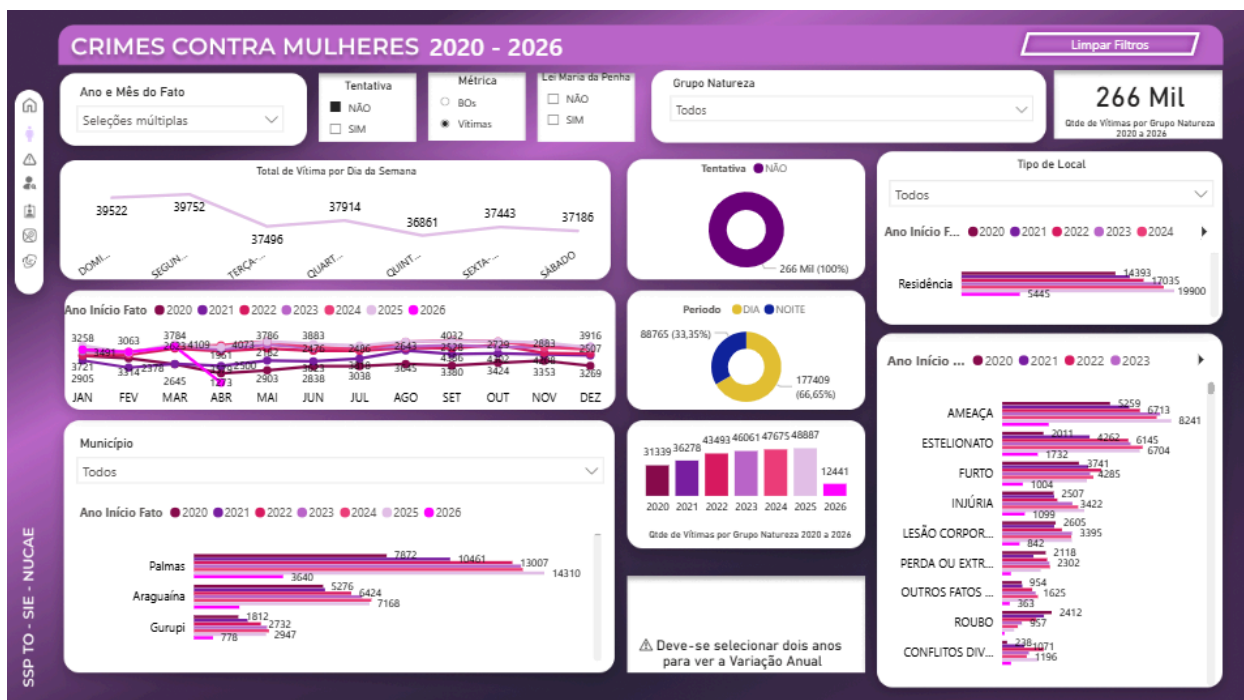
CRIMES CONTRA MULHERES 2020 - 2026

Limpar Filtros

Ano e Mês do Fato
Seleções múltiplas

Tentativa
NÃO
SIM

Métrica
BOs
Vítimas

Lei Maria da Penha
NÃO
SIM

Grupo Natureza
Todos

266 Mil
Qtde de Vítimas por Grupo Natureza 2020 a 2026

Total de Vítima por Dia da Semana
39522 39752 37496 37914 36861 37443 37186
DOMI... SEGUN... TERÇA-... QUART... QUINT... SEXTA-... SÁBADO

Tentativa ● NÃO
266 Mil (100%)

Tipo de Local
Todos
Ano Início F... ● 2020 ● 2021 ● 2022 ● 2023 ● 2024
Residência 14393 17035 19900 5445

Ano Início Fato ● 2020 ● 2021 ● 2022 ● 2023 ● 2024 ● 2025 ● 2026
3258 3491 3721 2905 3063 3314 2378 3784 3673 4109 2645 1961 1894 1273 4073 2300 3786 2182 2903 3883 2476 3023 2838 3406 3038 2643 3045 4032 3528 4346 3380 3729 4322 3424 2883 4239 3353 3916 2507 3269
JAN FEV MAR ABR MAI JUN JUL AGO SET OUT NOV DEZ

Período ● DIA ● NOITE
88765 (33,35%)
177409 (66,65%)

Ano Início ... ● 2020 ● 2021 ● 2022 ● 2023
AMEAÇA 5259 6713 8241
ESTELIONATO 2011 4262 6145 6704 1732
FURTO 3741 4285 1004
INJÚRIA 2507 3422 1099
LESÃO CORPOR... 2605 3395 842
PERDA OU EXTR... 2118 2302
OUTROS FATOS ... 954 1625 363
ROUBO 2412 957
CONFLITOS DIV... 238 1071 1196

Município
Todos
Ano Início Fato ● 2020 ● 2021 ● 2022 ● 2023 ● 2024 ● 2025 ● 2026
Palmas 7872 10461 13007 14310 3640
Araguaína 5276 6424 7168
Gurupi 1812 2732 2947 778

31339 36278 43493 46061 47675 48887 12441
2020 2021 2022 2023 2024 2025 2026
Qtde de Vítimas por Grupo Natureza 2020 a 2026

⚠ Deve-se selecionar dois anos para ver a Variação Anual

SSP TO - SIE - NUCAE